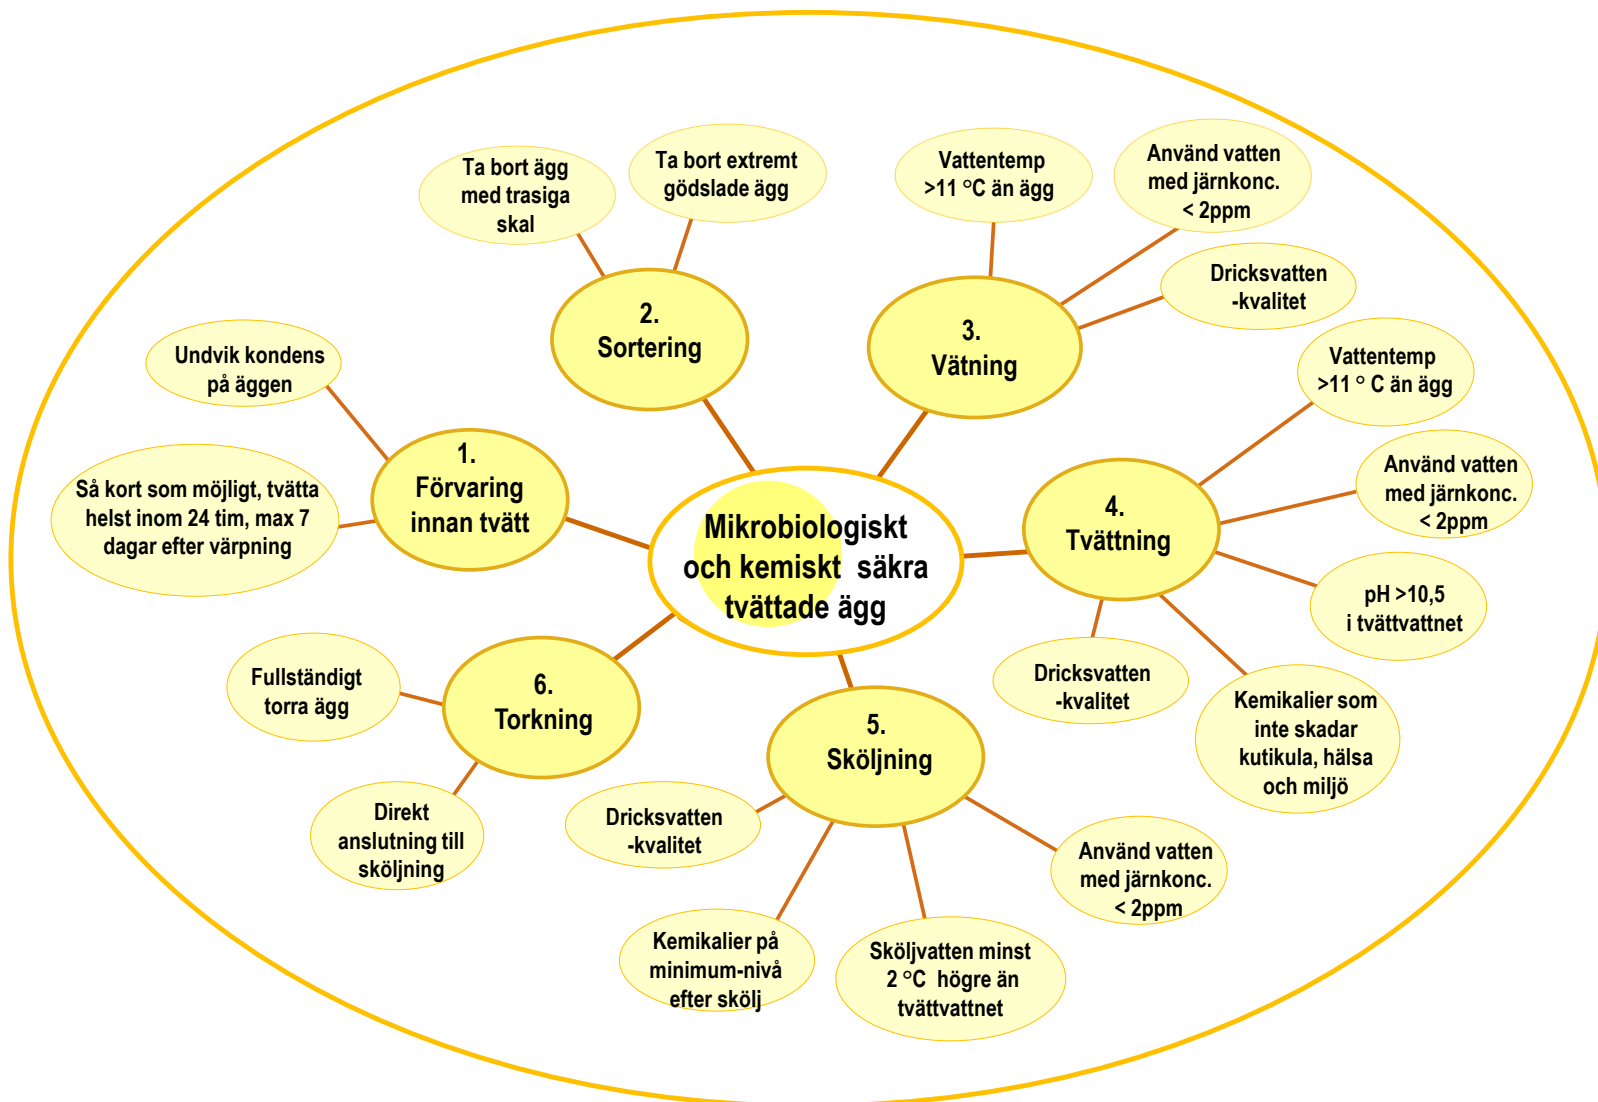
Mikrobiologiskt och kemiskt säkra tvättade ägg

1. Förvaring innan tvätt

Undvik kondens på äggen

Så kort som möjligt, tvätta helst inom 24 tim, max 7 dagar efter värpning

2. Sortering

Ta bort ägg med trasiga skal

Ta bort extremt gödslade ägg

3. Vätning

Vattentemp >11 °C än ägg

Använd vatten med järnkonc. < 2ppm

Dricksvatten -kvalitet

4. Tvättning

Vattentemp >11 ° C än ägg

Använd vatten med järnkonc. < 2ppm

pH >10,5 i tvättvattnet

Dricksvatten -kvalitet

Kemikalier som inte skadar kutikula, hälsa och miljö

5. Sköljning

Dricksvatten -kvalitet

Kemikalier på minimum-nivå efter skölj

Sköljvatten minst 2 °C högre än tvättvattnet

Använd vatten med järnkonc. < 2ppm

6. Torkning

Fullständigt torra ägg

Direkt anslutning till sköljning